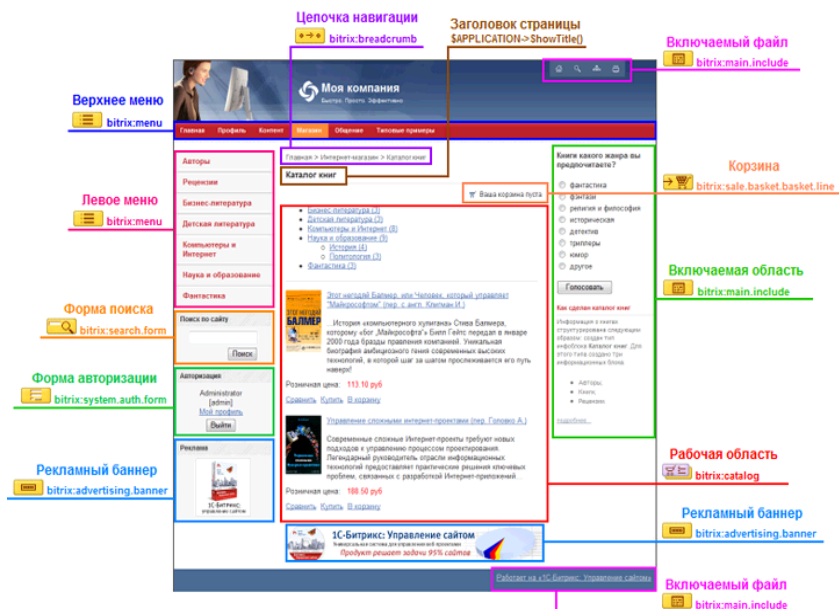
Цепочка навигации
bitrix:breadcrumb

Заголовок страницы
$APPLICATION->ShowTitle()

Включаемый файл
bitrix:main.include

Верхнее меню
bitrix:menu

Моя компания
Быстро. Просто. Эффективно.

Главная Профиль Контент Магазин Общение Типовые примеры

Главная > Интернет-магазин > Каталог книг

Каталог книг

Левое меню
bitrix:menu

Авторы
Рецензии
Бизнес-литература
Детская литература
Компьютеры и Интернет
Наука и образование
Фантастика

Ваша корзина пуста

Корзина
bitrix:sale.basket.basket.line

Книги какого жанра вы предпочитаете?
фантастика
фэнтази
религия и философия
историческая
детектив
триллеры
юмор
другое
Голосовать

Включаемая область
bitrix:main.include

Как сделан каталог книг

Бизнес литература (3)
Детская литература (3)
Компьютеры и Интернет (8)
Наука и образование (9)
История (4)
Политология (3)
Фантастика (3)

Этот негодяй Балмер, или Человек, который управляет "Майкрософтом" (пер. с англ. Клепцин И.)

...История «компьютерного хулигана» Стива Балмера, которому «бог „Майкрософта"» Билл Гейтс передал в январе 2000 года бразды правления компанией. Уникальная биография амбициозного гения современных высоких технологий, в которой шаг за шагом прослеживается его путь наверх!

Розничная цена: 113.10 руб
Сравнить Купить В корзину

Форма поиска
bitrix:search.form

Поиск по сайту
Поиск

Форма авторизации
bitrix:system.auth.form

Авторизация
Administrator
[admin]
Мой профиль
Выйти

Рекламный баннер
bitrix:advertising.banner

Реклама

Управление сложными Интернет-проектами (пер. Головко А.)

Современные сложные Интернет-проекты требуют новых подходов к управлению процессом проектирования. Легендарный руководитель отрасли информационных технологий предоставляет практические решения ключевых проблем, связанных с разработкой Интернет-приложений...

Розничная цена: 188.50 руб
Сравнить Купить В корзину

Рабочая область
bitrix:catalog

1С-Битрикс: Управление сайтом
Решение решает задачи 95% сайтов

Рекламный баннер
bitrix:advertising.banner

Работает на «1С-Битрикс: Управление сайтом»

Включаемый файл
bitrix:main.include